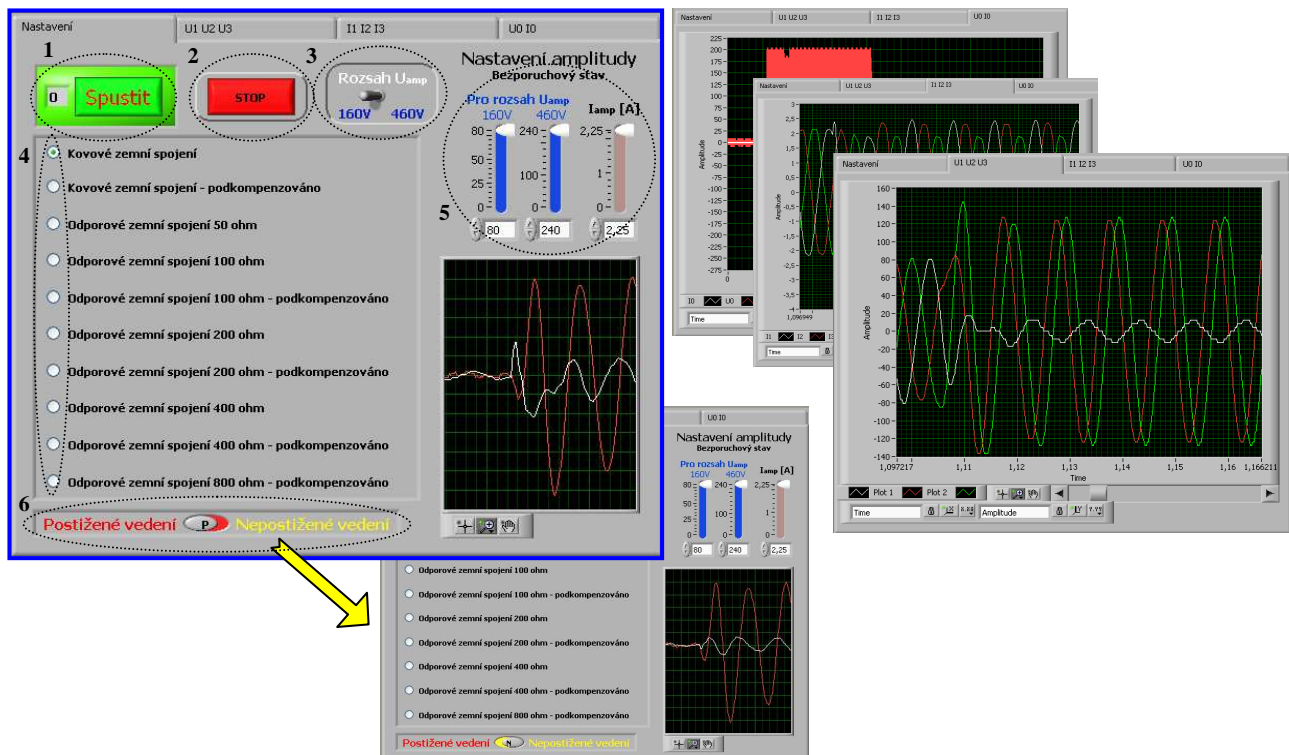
Nastavení | U1 U2 U3 | I1 I2 I3 | U0 I0

1 2 3

0 Spustit

STOP

Rozsah $U_{amp}$
160V 460V

Nastavení amplitudy
Bezporuchový stav

Pro rozsah $U_{amp}$
160V 460V
$I_{amp}$ [A]

80 50 0 240 100 0 2,25 1 0

5

80 240 2,25

4

Kovové zemní spojení
Kovové zemní spojení - podkompenzováno
Odporové zemní spojení 50 ohm
Odporové zemní spojení 100 ohm
Odporové zemní spojení 100 ohm - podkompenzováno
Odporové zemní spojení 200 ohm
Odporové zemní spojení 200 ohm - podkompenzováno
Odporové zemní spojení 400 ohm
Odporové zemní spojení 400 ohm - podkompenzováno
Odporové zemní spojení 800 ohm - podkompenzováno

6

Postižené vedení P Nepostižené vedení

Nastavení | U1 U2 U3 | I1 I2 I3 | U0 I0

225 200 175 150 125 100 75 50 25 0 -25 -50 -75 -100 -125 -150 -175 -200 -225 -250 -275
Amplitude
0
I0 U0
Time

Nastavení | U1 U2 U3 | I1 I2 I3 | U0 I0

3 2,5 2 1,5 1 0,5 0 -0,5 -1 -1,5 -2 -2,5 -3 -3,5 -4 -4,5 -5
Amplitude
1,096949
I1 I2 I3
Time

Nastavení | U1 U2 U3 | I1 I2 I3 | U0 I0

160 140 120 100 80 60 40 20 0 -20 -40 -60 -80 -100 -120 -140
Amplitude
1,097217 1,11 1,12 1,13 1,14 1,15 1,16 1,166211
Time
Plot 1 Plot 2
Time Amplitude

U0 I0

Nastavení amplitudy
Bezporuchový stav
Pro rozsah $U_{amp}$
160V 460V
$I_{amp}$ [A]
80 50 0 240 100 0 2,25 1 0
80 240 2,25

Odporové zemní spojení 100 ohm
Odporové zemní spojení 100 ohm - podkompenzováno
Odporové zemní spojení 200 ohm
Odporové zemní spojení 200 ohm - podkompenzováno
Odporové zemní spojení 400 ohm
Odporové zemní spojení 400 ohm - podkompenzováno
Odporové zemní spojení 800 ohm - podkompenzováno

Postižené vedení N Nepostižené vedení